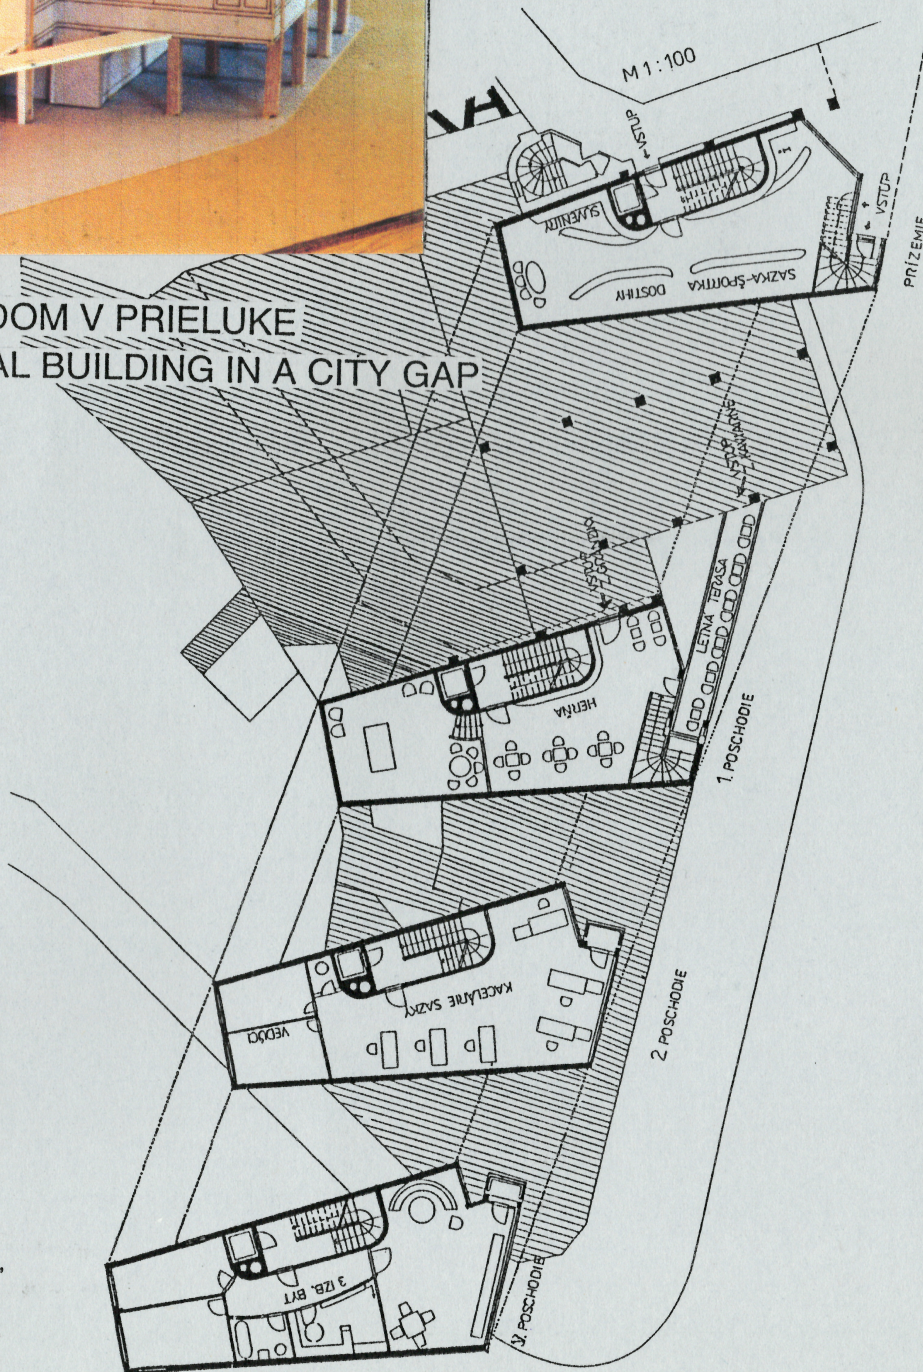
DOM V PRIELUKE
AL BUILDING IN A CITY GAP

M 1 : 100

VSTUP

VSTUP

PRÍZEMIE

SLAMENITY

DOSTIHY

SÁZKA-ŠPORTKA

VSTUP KANCELÁRIE

VSTUP HERŇA

LETNÁ TERASA

HERŇA

1. POSCHODIE

KACELÁRIE SÁZKY

VEDÚCI

2. POSCHODIE

3 IZB. BYT

3. POSCHODIE